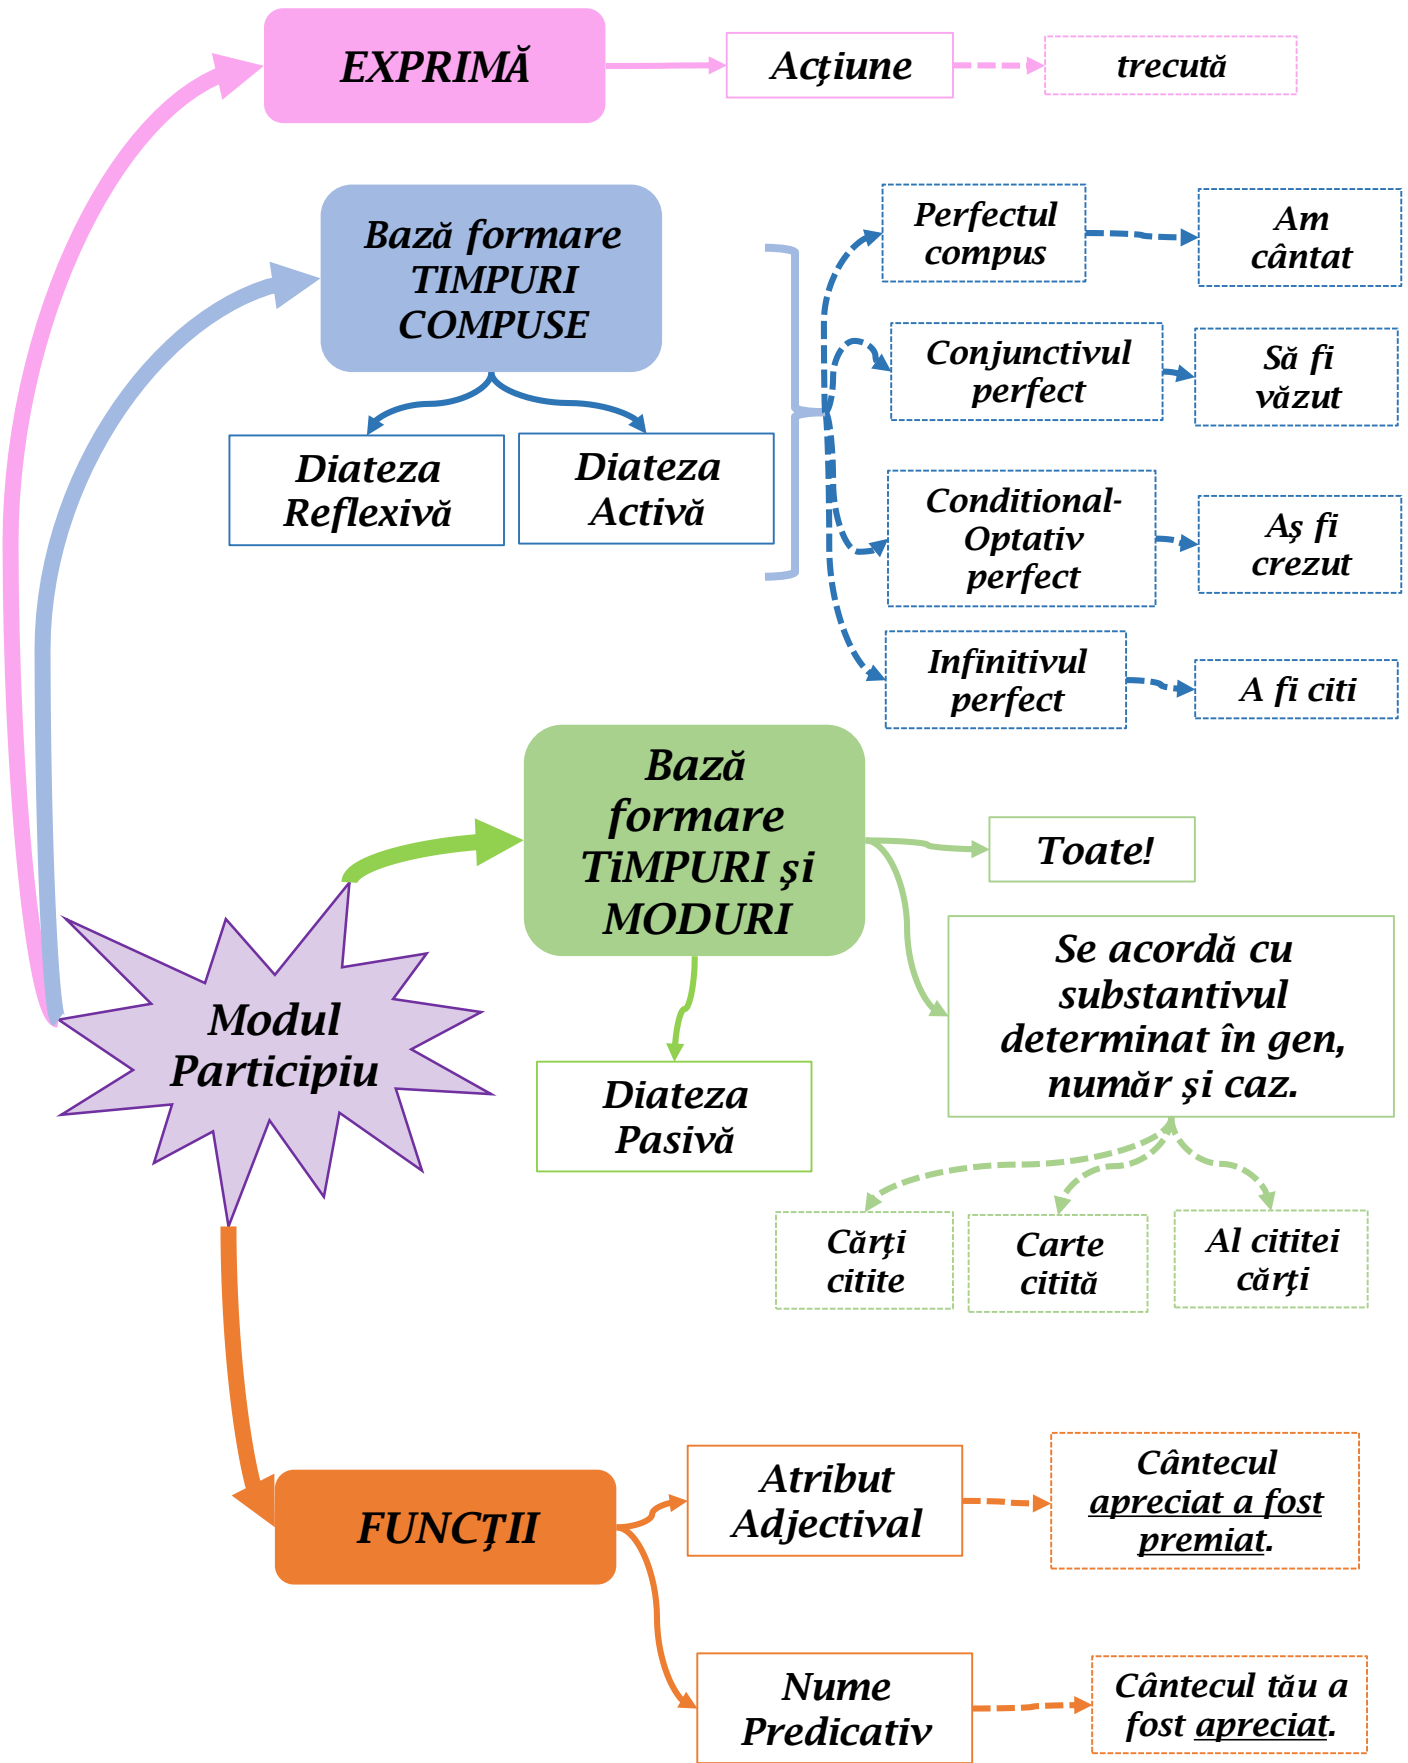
EXPRIMĂ

Acțiune

trecută

Bază formare TIMPURI COMPUSE

Diateza Reflexivă

Diateza Activă

Perfectul compus

Am cântat

Conjunctivul perfect

Să fi văzut

Conditional-Optativ perfect

Aș fi crezut

Infinitivul perfect

A fi citi

Bază formare TiMPURI și MODURI

Toate!

Se acordă cu substantivul determinat în gen, număr și caz.

Modul Participiu

Diateza Pasivă

Cărți citite

Carte citită

Al cititei cărți

FUNCȚII

Atribut Adjectival

Cântecul apreciat a fost premiat.

Nume Predicativ

Cântecul tău a fost apreciat.